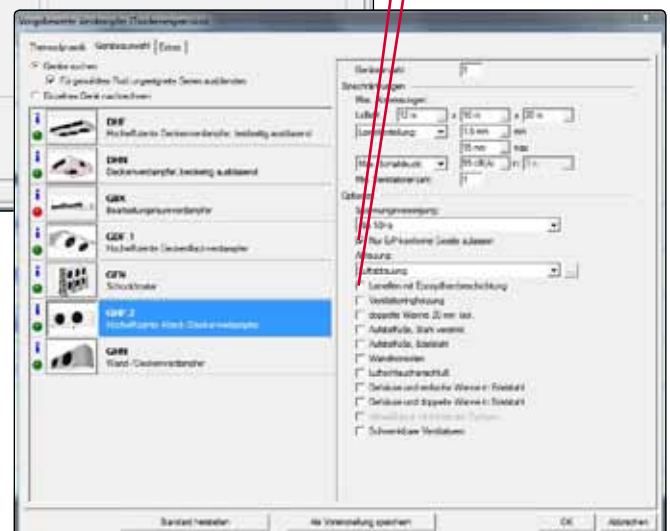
Thermodynamik | Geräteauswahl | Extras

Geräte suchen
Für gewähltes Profil ungeeignete Serien ausblenden
Einzelnes Gerät nachrechnen

DHF
Hocheffiziente Deckenverdampfer, beidseitig ausblasend

DHN
Deckenverdampfer, beidseitig ausblasend

GBK
Beistellkühlgeräteverdampfer

GDF 1
Hocheffiziente Deckenflachverdampfer

GFN
Schockfroster

GHF 2
Hocheffiziente Wand-Deckenverdampfer

GHN
Wand-Deckenverdampfer

Geräteanzahl: 1
Beschränkungen
Max. Abmessungen:
Luftstrom
Lamellenteilung
Max. Schalldruck
Max. Ventilatoranzahl: 1
Optionen
Spannungsversorgung:
Nur ErP-konforme Geräte zulassen
Abtauung:
Luftabtauung
Lamellen mit Epoxydharzbeschichtung
Ventilatorringheizung
doppelte Wanne 20 mm isol.
Auftaufolie, Stahl verzinkt
Auftaufolie, Edelstahl
Wandkonsolen
Luftsackanschluß
Gehäuse und einfache Wanne in Edelstahl
Gehäuse und doppelte Wanne in Edelstahl
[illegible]
Schwenkbare Ventilatoren

Standard herstellen
Als Voreinstellung speichern
OK
Abbrechen